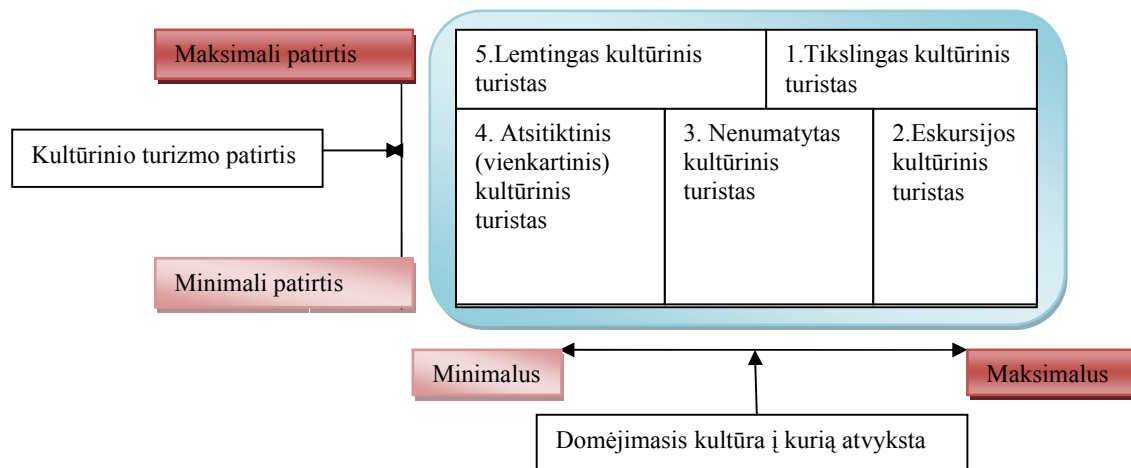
Maksimali patirtis

Kultūrinio turizmo patirtis

Minimali patirtis

5.Lemtingas kultūrinis turistas

1.Tikslingas kultūrinis turistas

4. Atsitiktinis (vienkartinis) kultūrinis turistas

3. Nenumatytas kultūrinis turistas

2.Eskursijos kultūrinis turistas

Minimalus

Maksimalus

Domėjimasis kultūra į kurią atvyksta